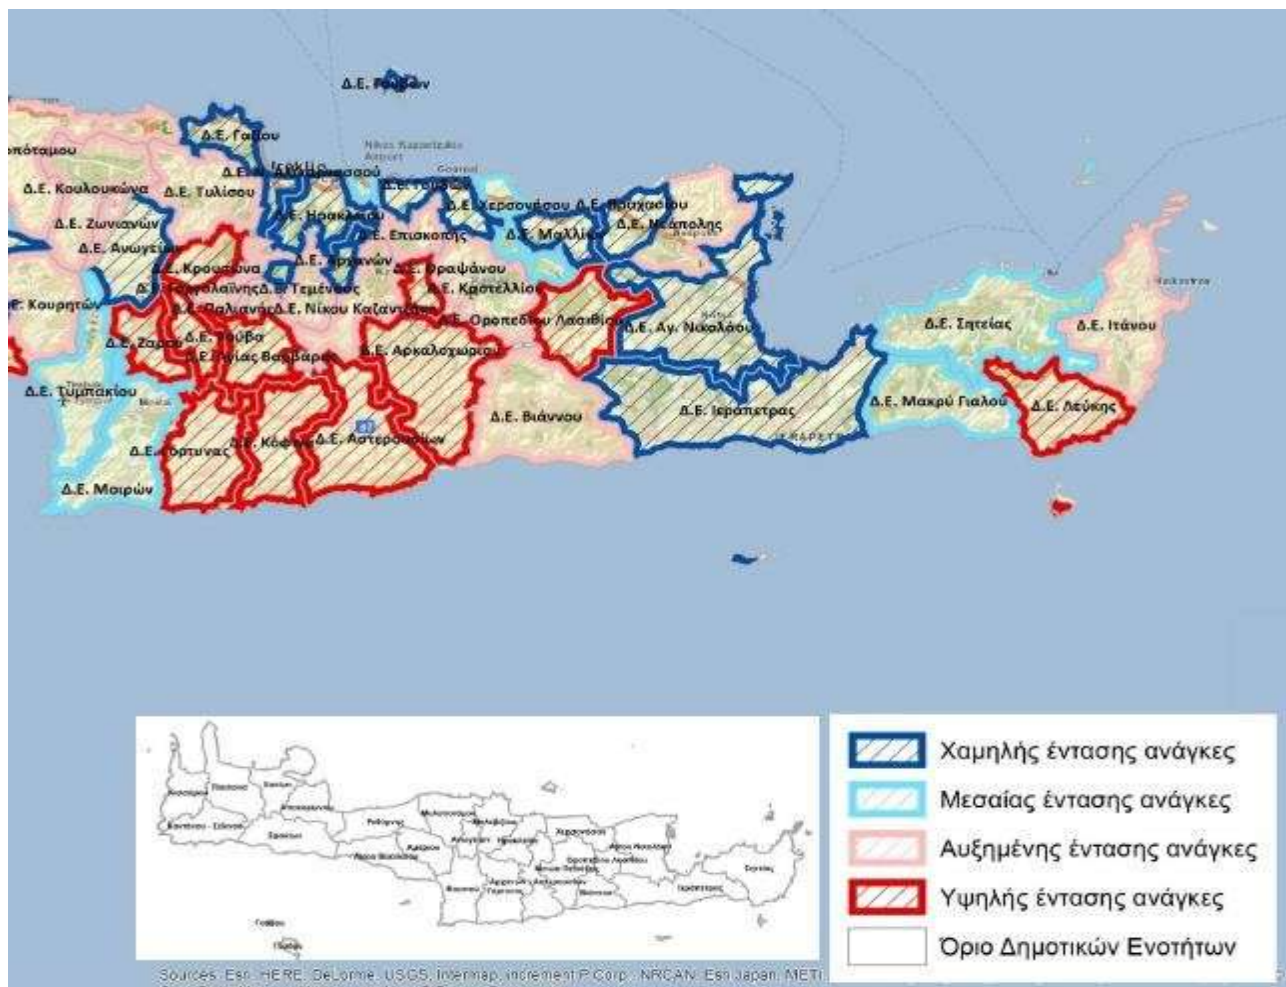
Δ.Ε. Ρούβων
ποτάμου
Δ.Ε. Γαζίου
Nikos Kazantzakis Airport
Heraklio
Δ.Ε. Αλικαρνασσού
Δ.Ε. Γουβών
Δ.Ε. Κουλουκώνα
Δ.Ε. Τυλίσου
Δ.Ε. Χερσονήσου
Δ.Ε. Βραχασίου
Δ.Ε. Ζωνιανών
Δ.Ε. Ηρακλείου
Δ.Ε. Επισκοπής
Δ.Ε. Μαλλίων
Δ.Ε. Νεάπολης
Δ.Ε. Ανωγείων
Δ.Ε. Αρχανών
Δ.Ε. Κρουσώνα
Δ.Ε. Θραψάνου
Δ.Ε. Γοργολαΐνης
Δ.Ε. Τεμένους
Δ.Ε. Καστελλίου
Κουρητών
Δ.Ε. Ρογδιάς
Δ.Ε. Φαλιανής
Δ.Ε. Νίκου Καζαντζάκη
Δ.Ε. Οροπεδίου Λασιθίου
Δ.Ε. Αγ. Νικολάου
Δ.Ε. Σητείας
Δ.Ε. Ιτάνου
Δ.Ε. Ζαρού
Δ.Ε. Τύμβα
Δ.Ε. Αγίας Βαρβάρας
Δ.Ε. Αρκαλοχωρίου
Δ.Ε. Τυμπακίου
Δ.Ε. Βιάννου
Δ.Ε. Ιεράπετρας
Δ.Ε. Μακρύ Γιαλού
Δ.Ε. Λεύκης
Δ.Ε. Γόρτυνας
Δ.Ε. Καστελλίου
Δ.Ε. Αστερουσίων
Δ.Ε. Μοιρών

Χαμηλής έντασης ανάγκες
Μεσαίας έντασης ανάγκες
Αυξημένης έντασης ανάγκες
Υψηλής έντασης ανάγκες
Όριο Δημοτικών Ενοτήτων

Sources: Esri, HERE, DeLorme, USGS, Intermap, increment P Corp., NRCAN, Esri Japan, METI